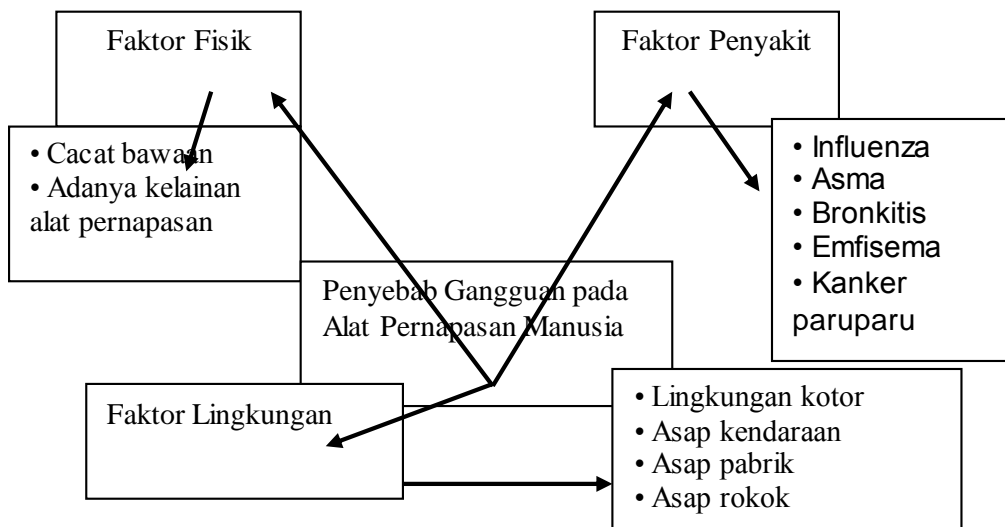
Faktor Fisik

• Cacat bawaan
• Adanya kelainan alat pernapasan

Faktor Penyakit

• Influenza
• Asma
• Bronkitis
• Emfisema
• Kanker paruparu

Penyebab Gangguan pada Alat Pernapasan Manusia

Faktor Lingkungan

• Lingkungan kotor
• Asap kendaraan
• Asap pabrik
• Asap rokok